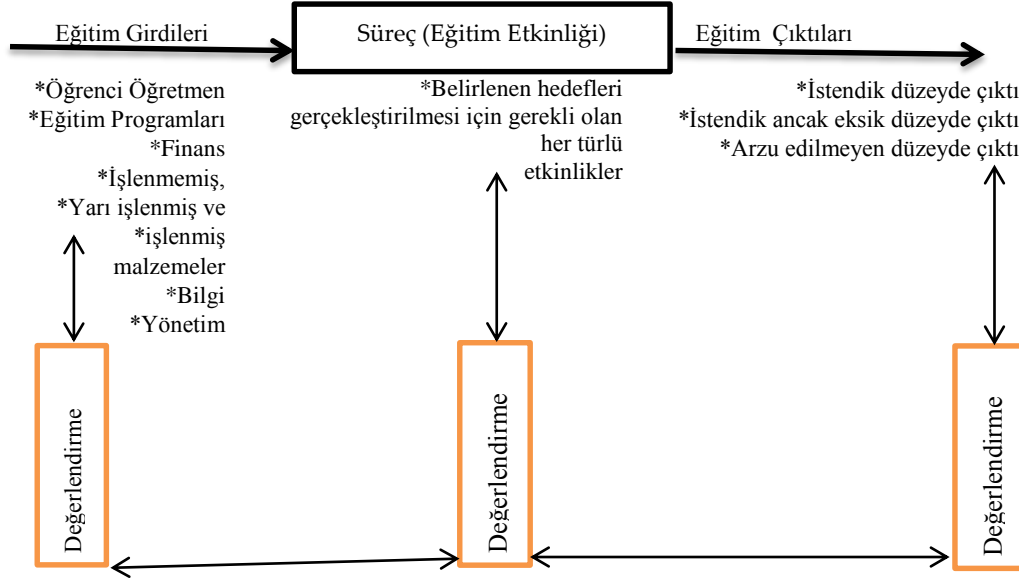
Eğitim Girdileri

Süreç (Eğitim Etkinliği)

Eğitim Çıktıları

*Öğrenci Öğretmen
*Eğitim Programları
*Finans
*İşlenmemiş,
*Yarı işlenmiş ve
*işlenmiş malzemeler
*Bilgi
*Yönetim

*Belirlenen hedefleri gerçekleştirilmesi için gerekli olan her türlü etkinlikler

*İstendik düzeyde çıktı
*İstendik ancak eksik düzeyde çıktı
*Arzu edilmeyen düzeyde çıktı

Değerlendirme

Değerlendirme

Değerlendirme